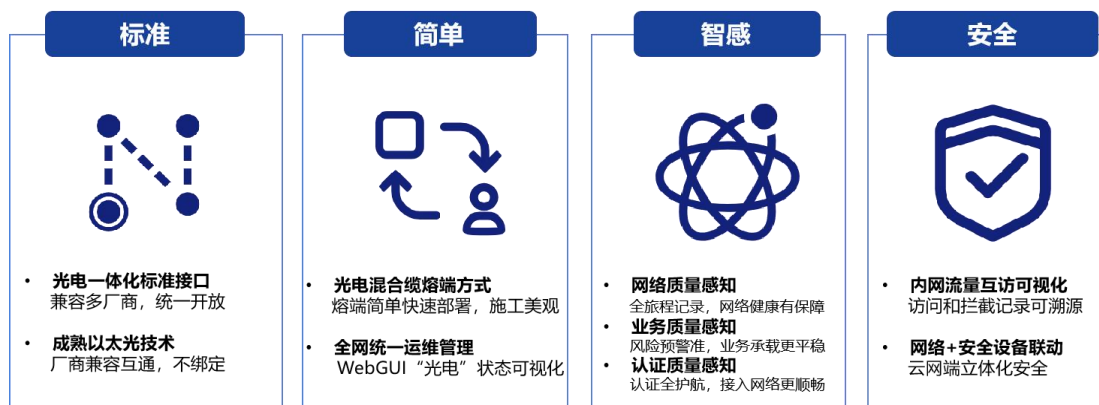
标准

• 光电一体化标准接口
兼容多厂商，统一开放

• 成熟以太光技术
厂商兼容互通，不绑定

简单

• 光电混合缆熔端方式
熔端简单快速部署，施工美观

• 全网统一运维管理
WebGUI“光电”状态可视化

智感

• 网络质量感知
全旅程记录，网络健康有保障

• 业务质量感知
风险预警准，业务承载更平稳

• 认证质量感知
认证全护航，接入网络更顺畅

安全

• 内网流量互访可视化
访问和拦截记录可溯源

• 网络+安全设备联动
云网端立体化安全